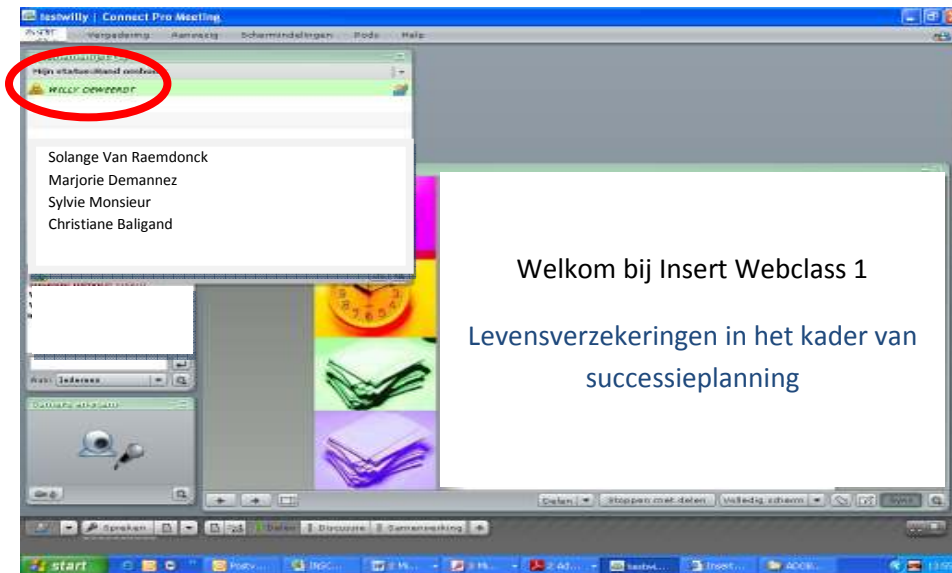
testwilly | Connect Pro Meeting

Vergadering Aanwezig Schermindelingen Pods Help

Mijn status/hand omhoog

WILLY DEWEERDT

Solange Van Raemdonck
Marjorie Demannez
Sylvie Monsieur
Christiane Baligand

Aan: Iedereen

Welkom bij Insert Webclass 1

Levensverzekeringen in het kader van successieplanning

Delen | Stoppen met delen | Volledig scherm

Spreken | Delen | Discussie | Samenwerking

start